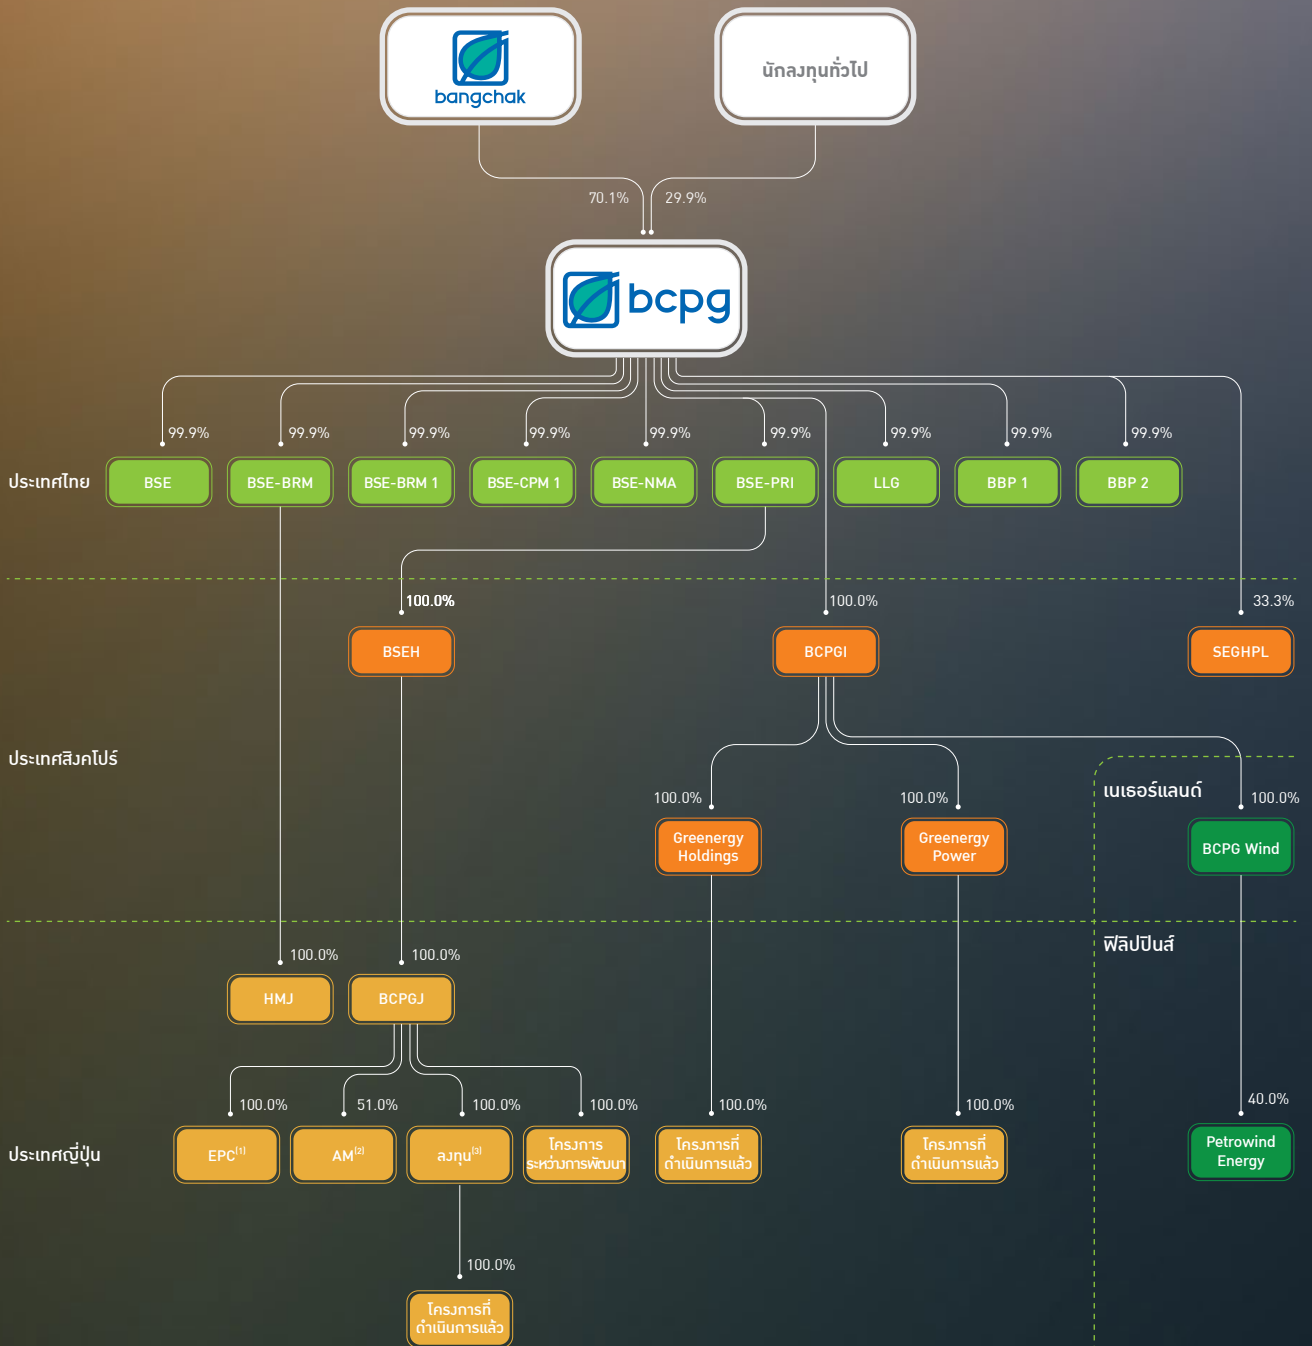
bangchak

นักลงทุนทั่วไป

70.1%

29.9%

bcpg

ประเทศไทย

99.9% BSE

99.9% BSE-BRM

99.9% BSE-BRM 1

99.9% BSE-CPM 1

99.9% BSE-NMA

99.9% BSE-PRI

99.9% LLG

99.9% BBP 1

99.9% BBP 2

100.0% BSEH

100.0% BCPGI

33.3% SEGHPL

ประเทศสิงคโปร์

เนเธอร์แลนด์

100.0% Greenergy Holdings

100.0% Greenergy Power

100.0% BCPG Wind

ฟิลิปปินส์

100.0% HMJ

100.0% BCPGJ

100.0% EPC$^{(1)}$

51.0% AM$^{(2)}$

100.0% ลงทุน$^{(3)}$

100.0% โครงการระหว่างการพัฒนา

100.0% โครงการที่ดำเนินการแล้ว

100.0% โครงการที่ดำเนินการแล้ว

40.0% Petrowind Energy

ประเทศญี่ปุ่น

100.0% โครงการที่ดำเนินการแล้ว